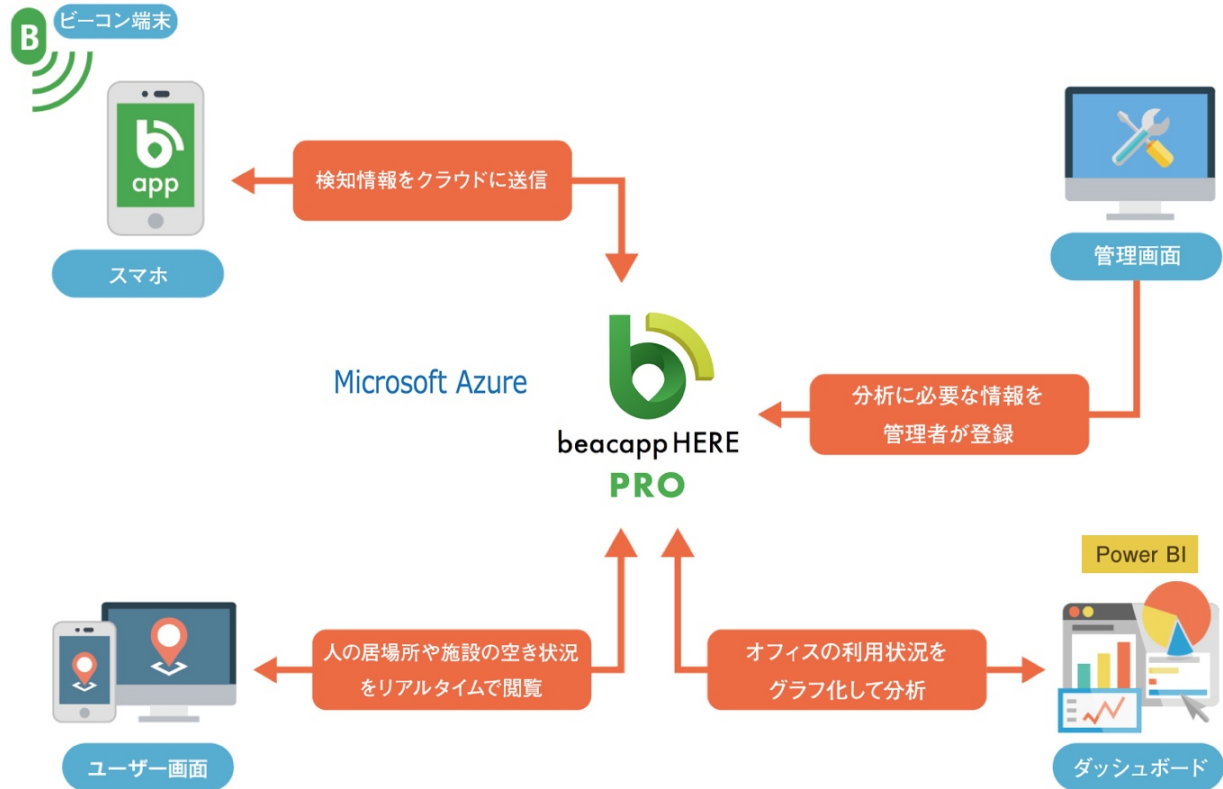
B ビーコン端末

app

スマホ

検知情報をクラウドに送信

管理画面

Microsoft Azure

beacapp HERE
PRO

分析に必要な情報を
管理者が登録

Power BI

人の居場所や施設の空き状況
をリアルタイムで閲覧

オフィスの利用状況を
グラフ化して分析

ユーザー画面

ダッシュボード